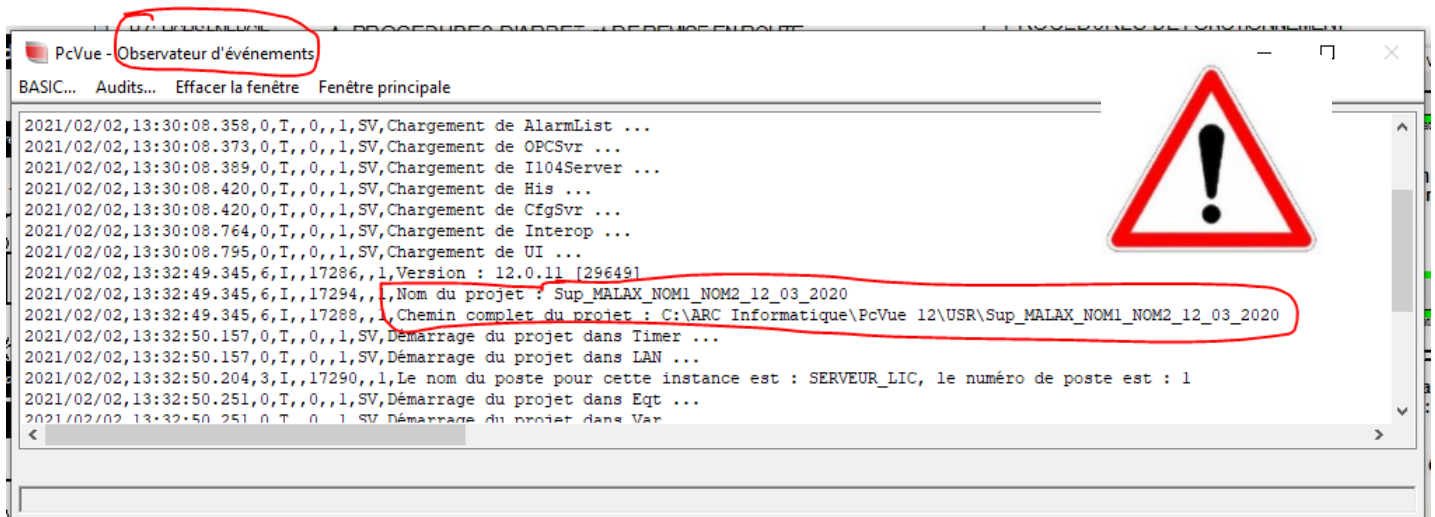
PcVue - Observateur d'événements

BASIC... Audits... Effacer la fenêtre Fenêtre principale

2021/02/02,13:30:08.358,0,T,,0,,1,SV,Chargement de AlarmList ...
2021/02/02,13:30:08.373,0,T,,0,,1,SV,Chargement de OPCSvr ...
2021/02/02,13:30:08.389,0,T,,0,,1,SV,Chargement de I104Server ...
2021/02/02,13:30:08.420,0,T,,0,,1,SV,Chargement de His ...
2021/02/02,13:30:08.420,0,T,,0,,1,SV,Chargement de CfgSvr ...
2021/02/02,13:30:08.764,0,T,,0,,1,SV,Chargement de Interop ...
2021/02/02,13:30:08.795,0,T,,0,,1,SV,Chargement de UI ...
2021/02/02,13:32:49.345,6,I,,17286,,1,Version : 12.0.11 [29649]
2021/02/02,13:32:49.345,6,I,,17294,,1,Nom du projet : Sup_MALAX_NOM1_NOM2_12_03_2020
2021/02/02,13:32:49.345,6,I,,17288,,1,Chemin complet du projet : C:\ARC Informatique\PcVue 12\USR\Sup_MALAX_NOM1_NOM2_12_03_2020
2021/02/02,13:32:50.157,0,T,,0,,1,SV,Démarrage du projet dans Timer ...
2021/02/02,13:32:50.157,0,T,,0,,1,SV,Démarrage du projet dans LAN ...
2021/02/02,13:32:50.204,3,I,,17290,,1,Le nom du poste pour cette instance est : SERVEUR_LIC, le numéro de poste est : 1
2021/02/02,13:32:50.251,0,T,,0,,1,SV,Démarrage du projet dans Eqt ...
2021/02/02,13:32:50.251,0,T,,0,,1,SV,Démarrage du projet dans Var